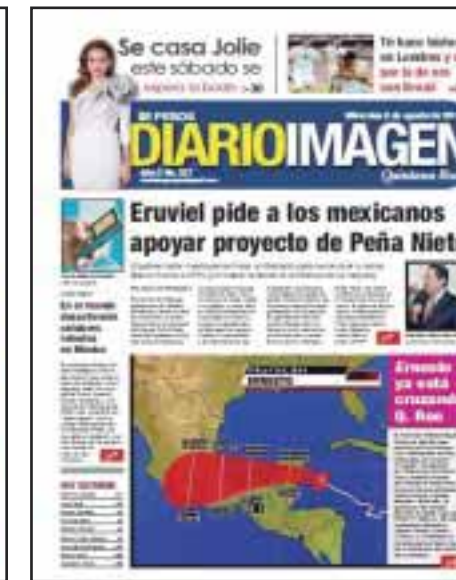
Se casa Jolie
este sábado se
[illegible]

Tri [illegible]
en Londres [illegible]
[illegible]

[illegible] PESOS
DIARIOIMAGEN
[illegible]
Quintana Roo

Eruviel pide a los mexicanos apoyar proyecto de Peña Nieto

En un mundo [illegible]
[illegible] en México

Ernesto ya está cruzando Q. Roo